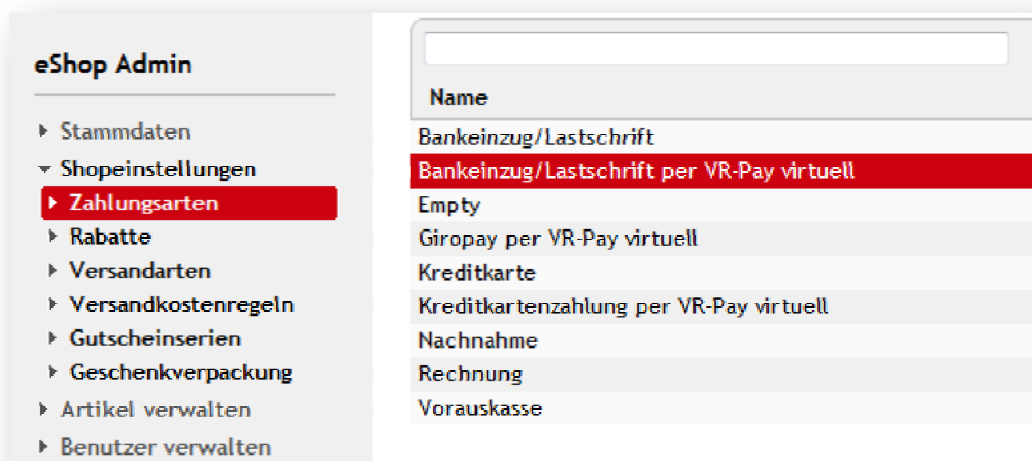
eShop Admin

Stammdaten
Shopeinstellungen
Zahlungsarten
Rabatte
Versandarten
Versandkostenregeln
Gutscheinserien
Geschenkverpackung
Artikel verwalten
Benutzer verwalten

| Name |
|---|
| Bankeinzug/Lastschrift |
| Bankeinzug/Lastschrift per VR-Pay virtuell |
| Empty |
| Giropay per VR-Pay virtuell |
| Kreditkarte |
| Kreditkartenzahlung per VR-Pay virtuell |
| Nachnahme |
| Rechnung |
| Vorauskasse |